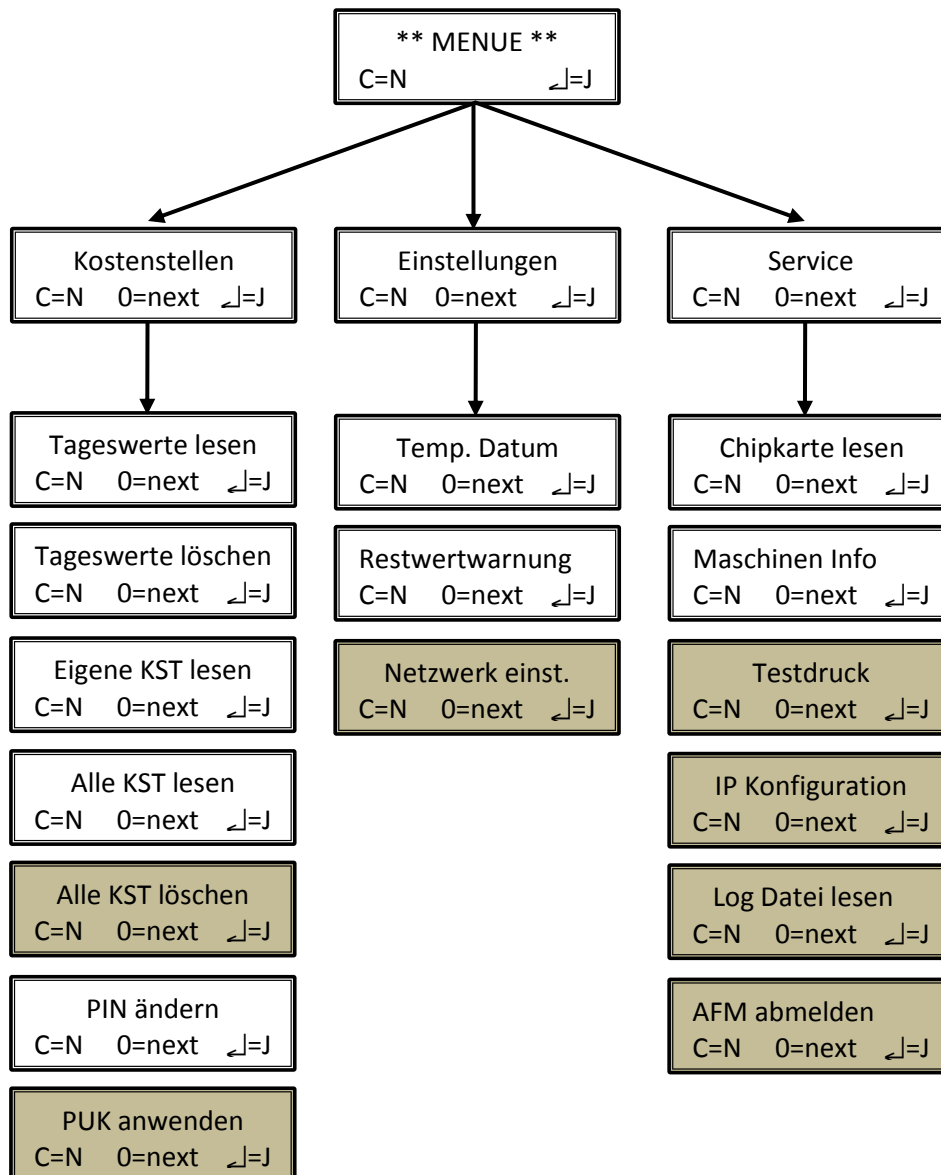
** MENUE **
C=N ↵=J

Kostenstellen
C=N 0=next ↵=J

Tageswerte lesen
C=N 0=next ↵=J

Tageswerte löschen
C=N 0=next ↵=J

Eigene KST lesen
C=N 0=next ↵=J

Alle KST lesen
C=N 0=next ↵=J

Alle KST löschen
C=N 0=next ↵=J

PIN ändern
C=N 0=next ↵=J

PUK anwenden
C=N 0=next ↵=J

Einstellungen
C=N 0=next ↵=J

Temp. Datum
C=N 0=next ↵=J

Restwertwarnung
C=N 0=next ↵=J

Netzwerk einst.
C=N 0=next ↵=J

Service
C=N 0=next ↵=J

Chipkarte lesen
C=N 0=next ↵=J

Maschinen Info
C=N 0=next ↵=J

Testdruck
C=N 0=next ↵=J

IP Konfiguration
C=N 0=next ↵=J

Log Datei lesen
C=N 0=next ↵=J

AFM abmelden
C=N 0=next ↵=J